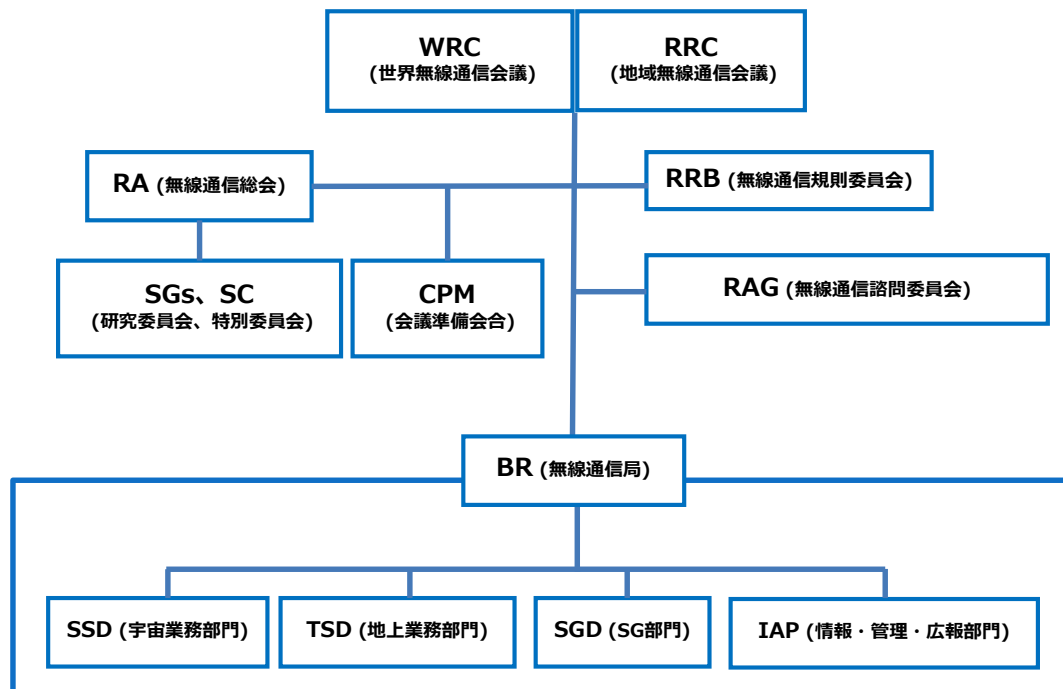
WRC
(世界無線通信会議)

RRC
(地域無線通信会議)

RA (無線通信総会)

RRB (無線通信規則委員会)

SGs、SC
(研究委員会、特別委員会)

CPM
(会議準備会合)

RAG (無線通信諮問委員会)

BR (無線通信局)

SSD (宇宙業務部門)

TSD (地上業務部門)

SGD (SG部門)

IAP (情報・管理・広報部門)